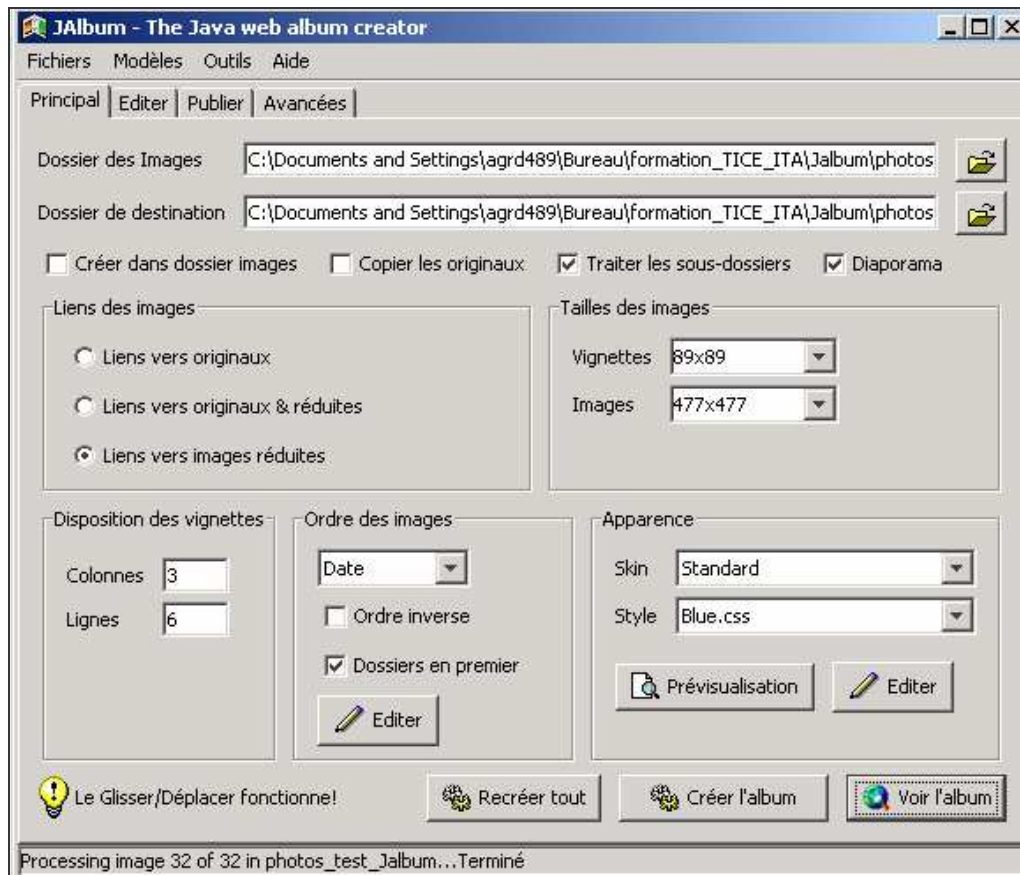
JAlbum - The Java web album creator

Fichiers Modèles Outils Aide

Principal | Editer | Publier | Avancées

Dossier des Images C:\Documents and Settings\agrd489\Bureau\formation_TICE_ITA\Jalbum\photos

Dossier de destination C:\Documents and Settings\agrd489\Bureau\formation_TICE_ITA\Jalbum\photos

Créer dans dossier images
Copier les originaux
Traiter les sous-dossiers
Diaporama

Liens des images
Liens vers originaux
Liens vers originaux & réduites
Liens vers images réduites

Tailles des images
Vignettes 89x89
Images 477x477

Disposition des vignettes
Colonnes 3
Lignes 6

Ordre des images
Date
Ordre inverse
Dossiers en premier
Editer

Apparence
Skin Standard
Style Blue.css
Prévisualisation
Editer

Le Glisser/Déplacer fonctionne!
Recréer tout
Créer l'album
Voir l'album

Processing image 32 of 32 in photos_test_Jalbum...Terminé